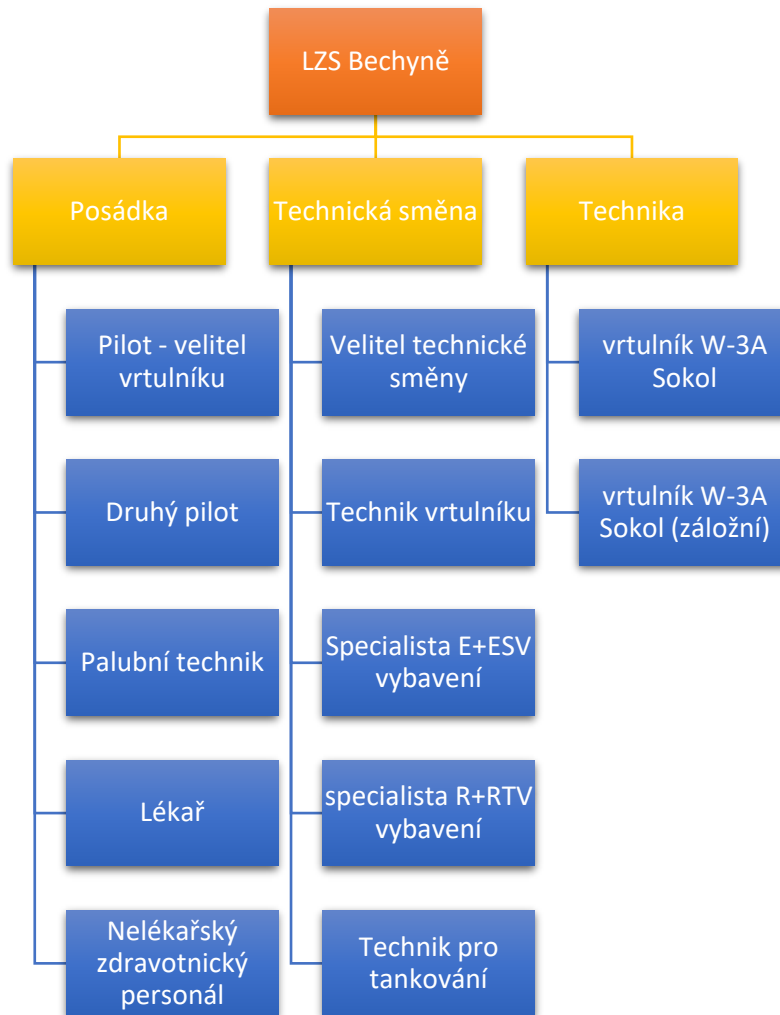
LZS Bechyně

Posádka

Pilot - velitel vrtulníku

Druhý pilot

Palubní technik

Lékař

Nelékařský zdravotnický personál

Technická směna

Velitel technické směny

Technik vrtulníku

Specialista E+ESV vybavení

specialista R+RTV vybavení

Technik pro tankování

Technika

vrtulník W-3A Sokol

vrtulník W-3A Sokol (záložní)